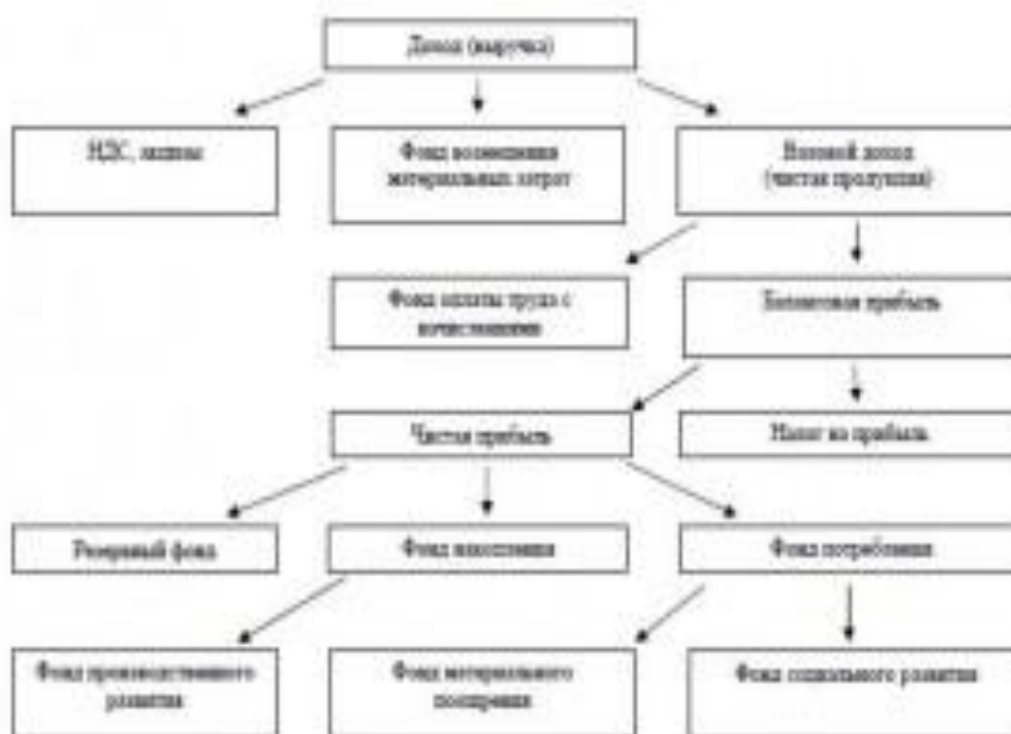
Доход (выручка)

НДС, акцизы

Фонд возмещения материальных затрат

Валовой доход (чистая продукция)

Фонд оплаты труда с начислениями

Балансовая прибыль

Чистая прибыль

Налог на прибыль

Резервный фонд

Фонд накопления

Фонд потребления

Фонд производственного развития

Фонд материального поощрения

Фонд социального развития